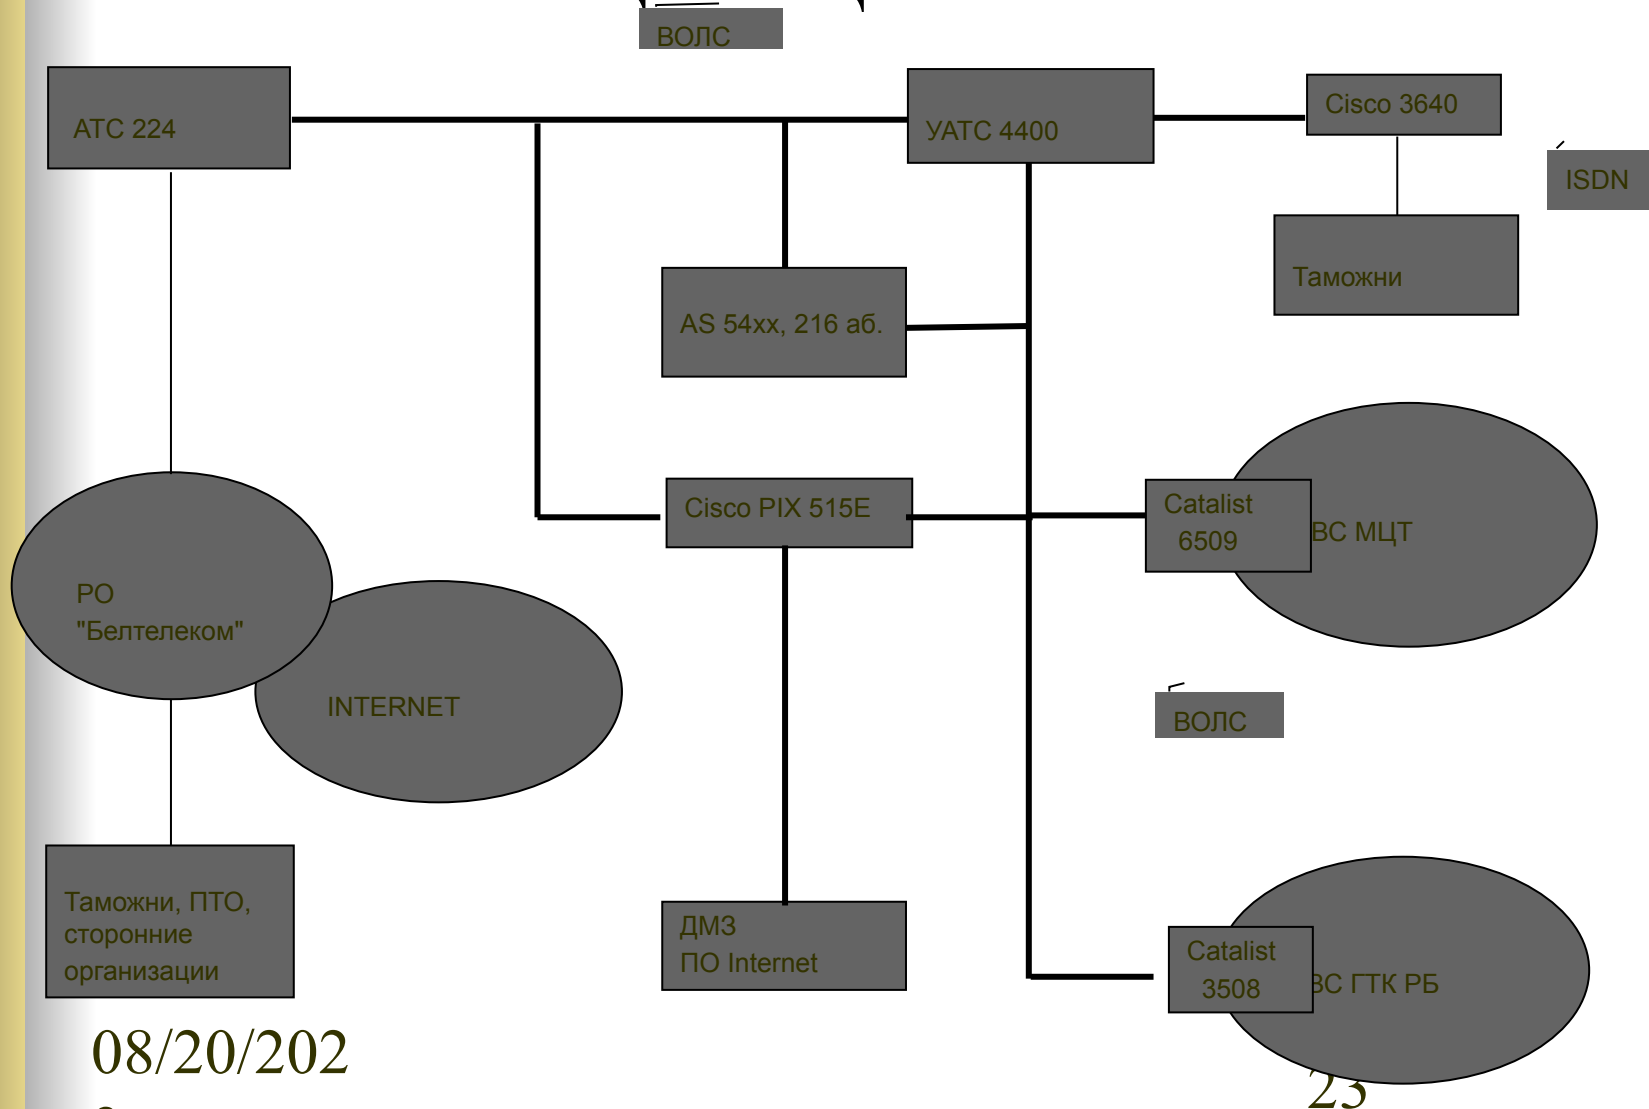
ВОЛС

АТС 224

УАТС 4400

Cisco 3640

ISDN

Таможни

AS 54xx, 216 аб.

Cisco PIX 515E

Catalist 6509

ВС МЦТ

РО "Белтелеком"

INTERNET

ВОЛС

Таможни, ПТО, сторонние организации

ДМЗ ПО Internet

Catalist 3508

ВС ГТК РБ

08/20/202

23